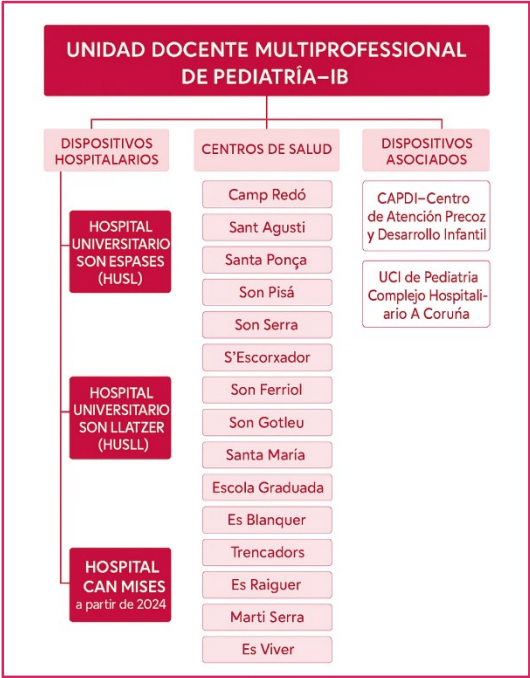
UNIDAD DOCENTE MULTIPROFESSIONAL DE PEDIATRÎA–IB

DISPOSITIVOS HOSPITALARIOS

HOSPITAL UNIVERSITARIO SON ESPASES (HUSL)

HOSPITAL UNIVERSITARIO SON LLATZER (HUSLL)

HOSPITAL CAN MISES a partir de 2024

CENTROS DE SALUD

Camp Redó

Sant Agusti

Santa Ponça

Son Pisá

Son Serra

S'Escorxador

Son Ferriol

Son Gotleu

Santa María

Escola Graduada

Es Blanquer

Trencadors

Es Raiguer

Marti Serra

Es Viver

DISPOSITIVOS ASOCIADOS

CAPDI–Centro de Atención Precoz y Desarrollo Infantil

UCI de Pediatria Complejo Hospitali-ario A Coruña